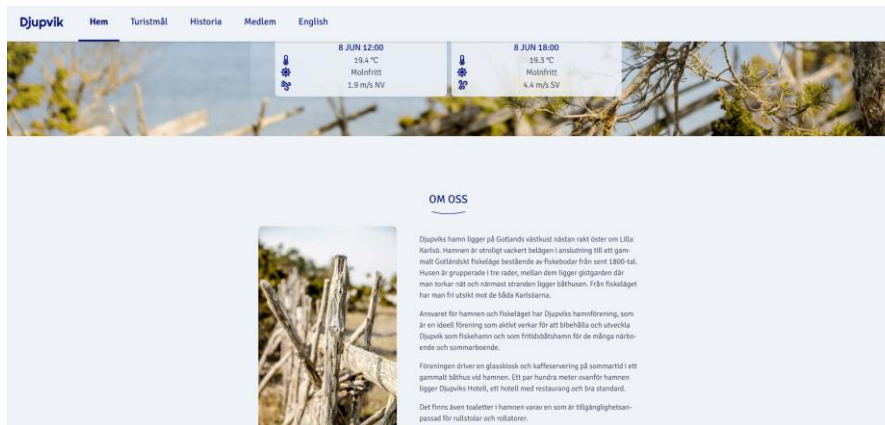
Djupvik Hem Turistmål Historia Medlem English

8 JUN 12:00
19.4 °C
Molnfritt
1.9 m/s NV

8 JUN 18:00
19.3 °C
Molnfritt
4.4 m/s SV

OM OSS

Djupviks hamn ligger på Gotlands västkust nästan rakt öster om Lilla Karlsö. Hamnen är otroligt vackert belägen i anslutning till ett gammalt Gotländskt fiskeläge bestående av fiskebodar från sent 1800-tal. Husen är grupperade i tre rader, mellan dem ligger gistgarden där man torkar nät och närmast stranden ligger båthusen. Från fiskeläget har man fri utsikt mot de båda Karlsöarna.

Ansvaret för hamnen och fiskeläget har Djupviks hamnförening, som är en ideell förening som aktivt verkar för att bibehålla och utveckla Djupvik som fiskehamn och som fritidsbåtshamn för de många närboende och sommarboende.

Föreningen driver en glasskiosk och kaffeservering på sommartid i ett gammalt båthus vid hamnen. Ett par hundra meter ovanför hamnen ligger Djupviks Hotell, ett hotell med restaurang och bra standard.

Det finns även toaletter i hamnen varav en som är tillgänglighetsanpassad för rullstolar och rollatorer.